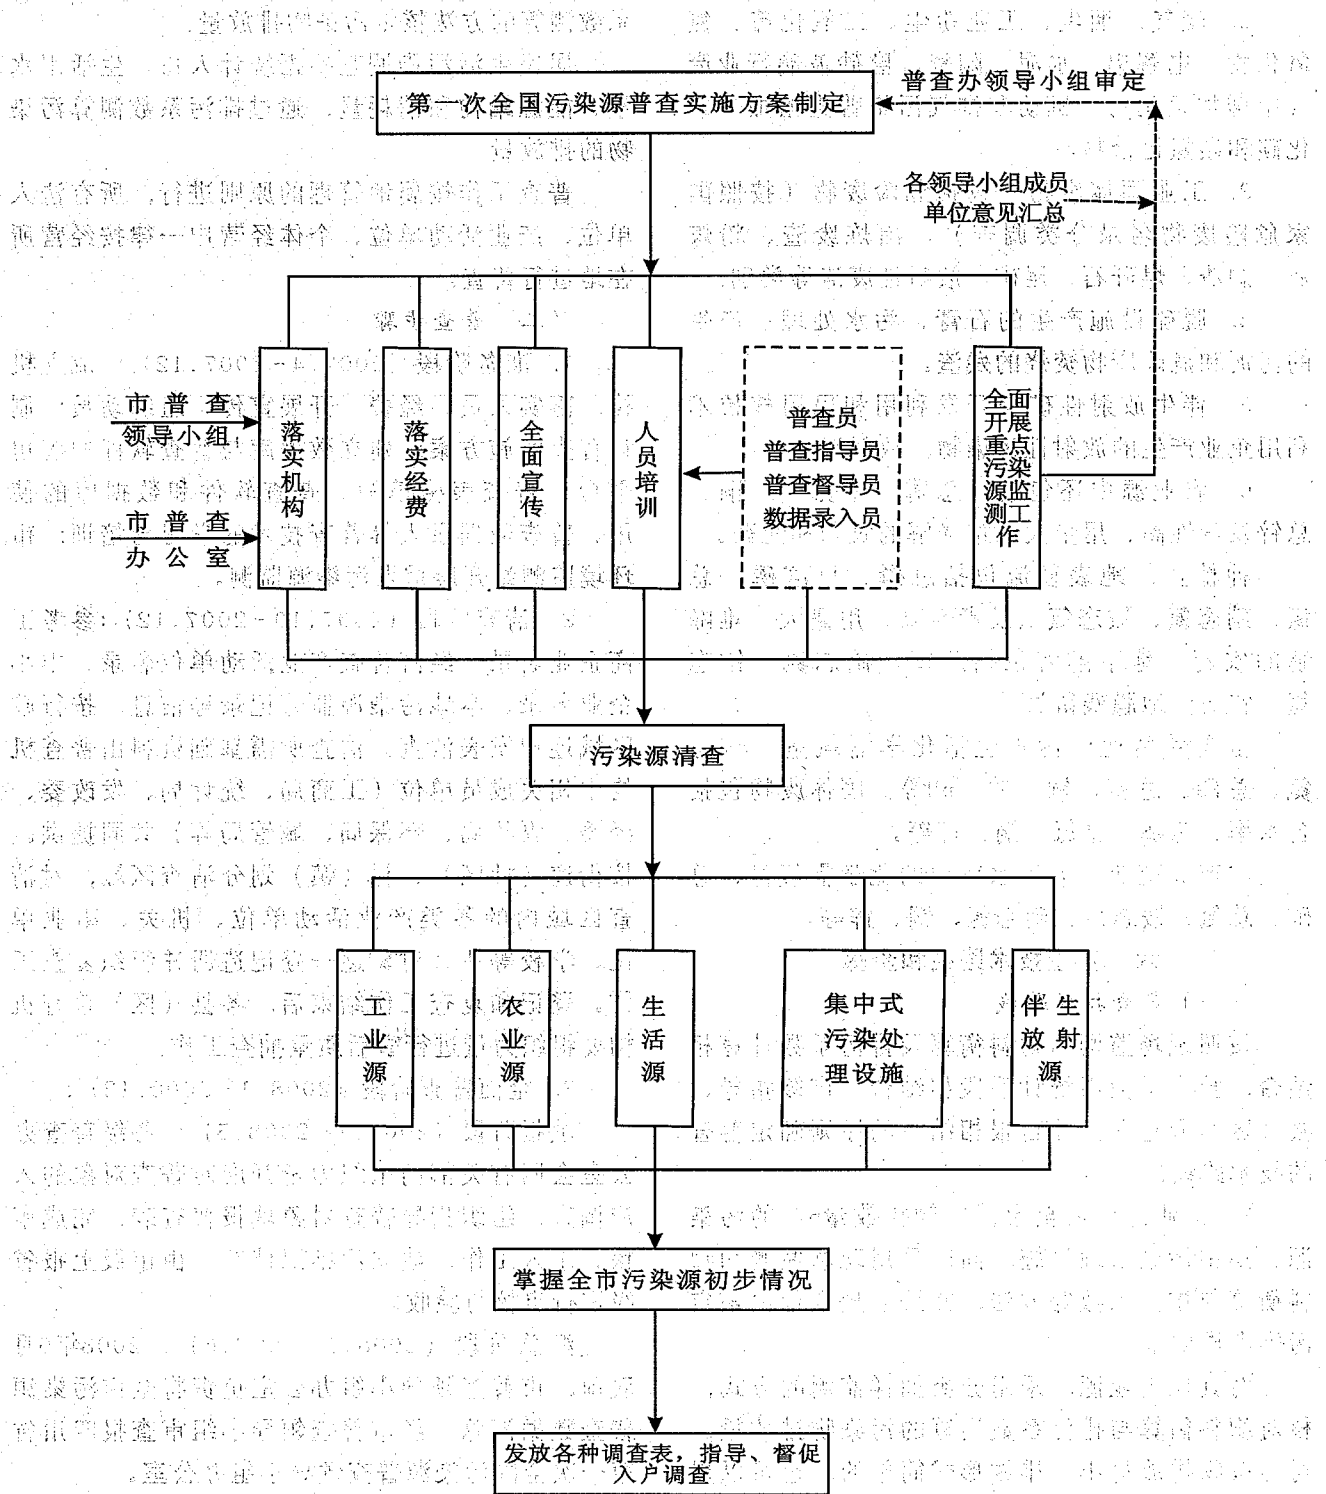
第一次全国污染源普查实施方案制定

普查办领导小组审定

各领导小组成员单位意见汇总

市普查领导小组

市普查办公室

落实机构

落实经费

全面宣传

人员培训

普查员
普查指导员
普查督导员
数据录入员

全面开展重点污染源监测工作

污染源清查

工业源

农业源

生活源

集中式污染处理设施

伴生放射源

掌握全市污染源初步情况

发放各种调查表，指导、督促入户调查